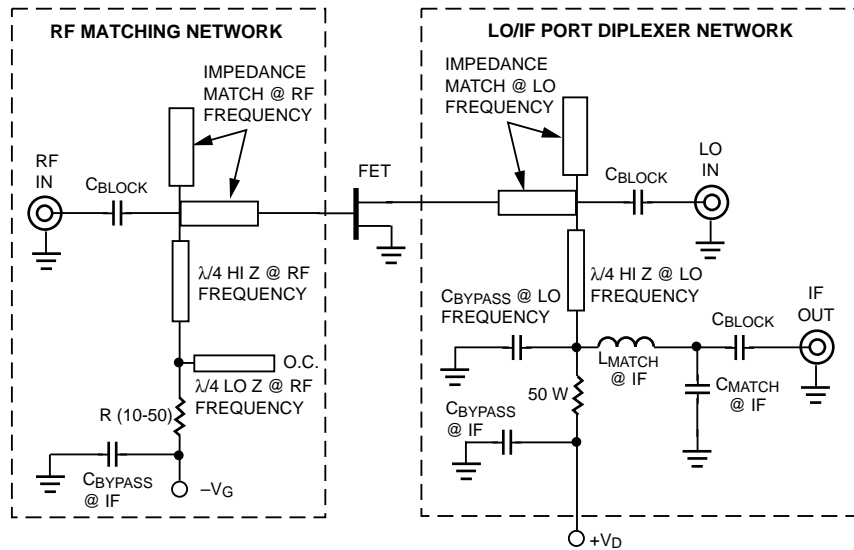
RF MATCHING NETWORK

IMPEDANCE MATCH @ RF FREQUENCY

RF IN

$C_{BLOCK}$

$\lambda/4$ HI Z @ RF FREQUENCY

O.C.

$\lambda/4$ LO Z @ RF FREQUENCY

R (10-50)

$C_{BYPASS}$ @ IF

$-V_G$

FET

LO/IF PORT DIPLEXER NETWORK

IMPEDANCE MATCH @ LO FREQUENCY

$C_{BLOCK}$

LO IN

$\lambda/4$ HI Z @ LO FREQUENCY

$C_{BYPASS}$ @ LO FREQUENCY

$L_{MATCH}$ @ IF

$C_{BLOCK}$

IF OUT

50 W

$C_{MATCH}$ @ IF

$C_{BYPASS}$ @ IF

$+V_D$